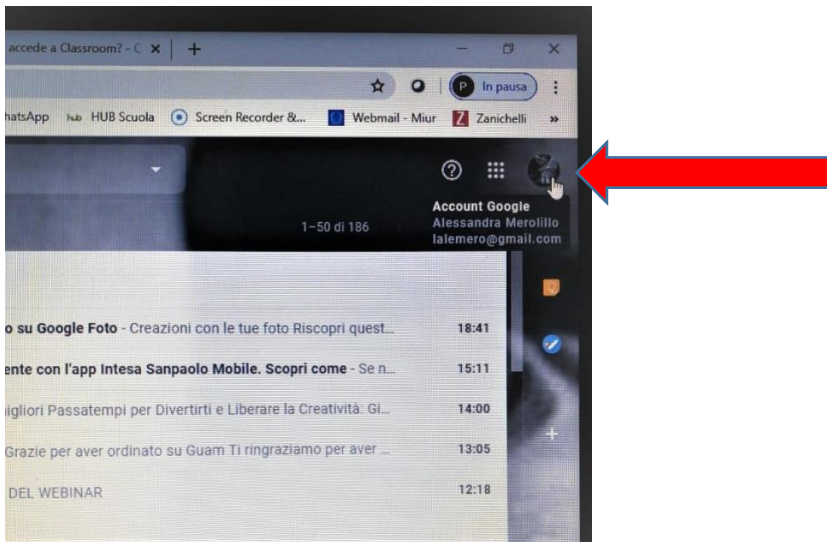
accede a Classroom? - C ✕ +

P In pausa

hatsApp hub HUB Scuola Screen Recorder &... Webmail - Miur Z Zanichelli »

Account Google
Alessandra Merolillo
lalemero@gmail.com

1–50 di 186

o su Google Foto - Creazioni con le tue foto Riscopri quest... 18:41
ente con l'app Intesa Sanpaolo Mobile. Scopri come - Se n... 15:11
igliori Passatempi per Divertirti e Liberare la Creatività: Gi... 14:00
Grazie per aver ordinato su Guam Ti ringraziamo per aver ... 13:05
DEL WEBINAR 12:18